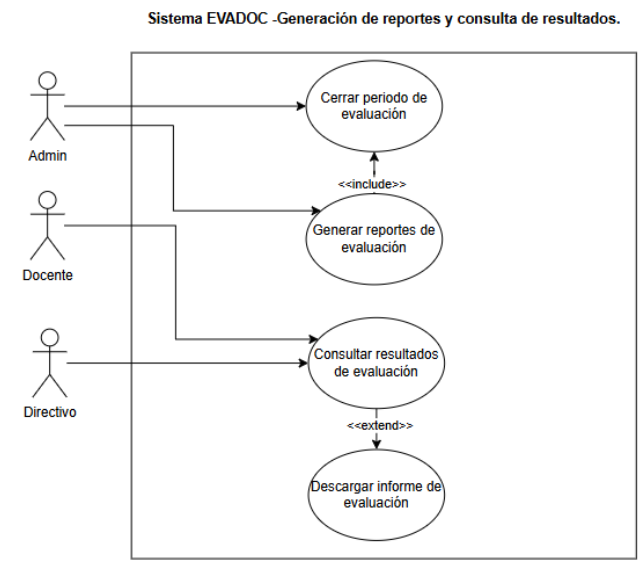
Sistema EVADOC -Generación de reportes y consulta de resultados.

Admin

Docente

Directivo

Cerrar periodo de evaluación

<<include>>

Generar reportes de evaluación

Consultar resultados de evaluación

<<extend>>

Descargar informe de evaluación